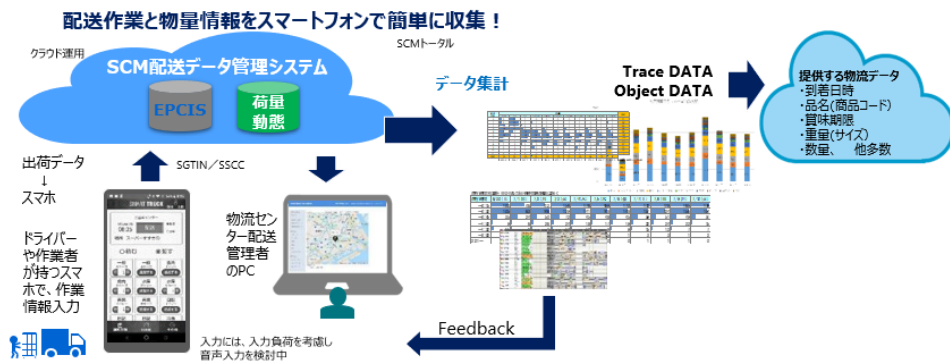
配送作業と物量情報をスマートフォンで簡単に収集！

クラウド運用

SCMトータル

SCM配送データ管理システム

EPCIS

荷量
動態

データ集計

Trace DATA
Object DATA

提供する物流データ
・到着日時
・品名(商品コード)
・賞味期限
・重量(サイズ)
・数量、　他多数

出荷データ
↓
スマホ

SGTIN／SSCC

ドライバーや作業者が持つスマホで、作業情報入力

物流センター配送管理者のPC

Feedback

入力には、入力負荷を考慮し
音声入力を検討中